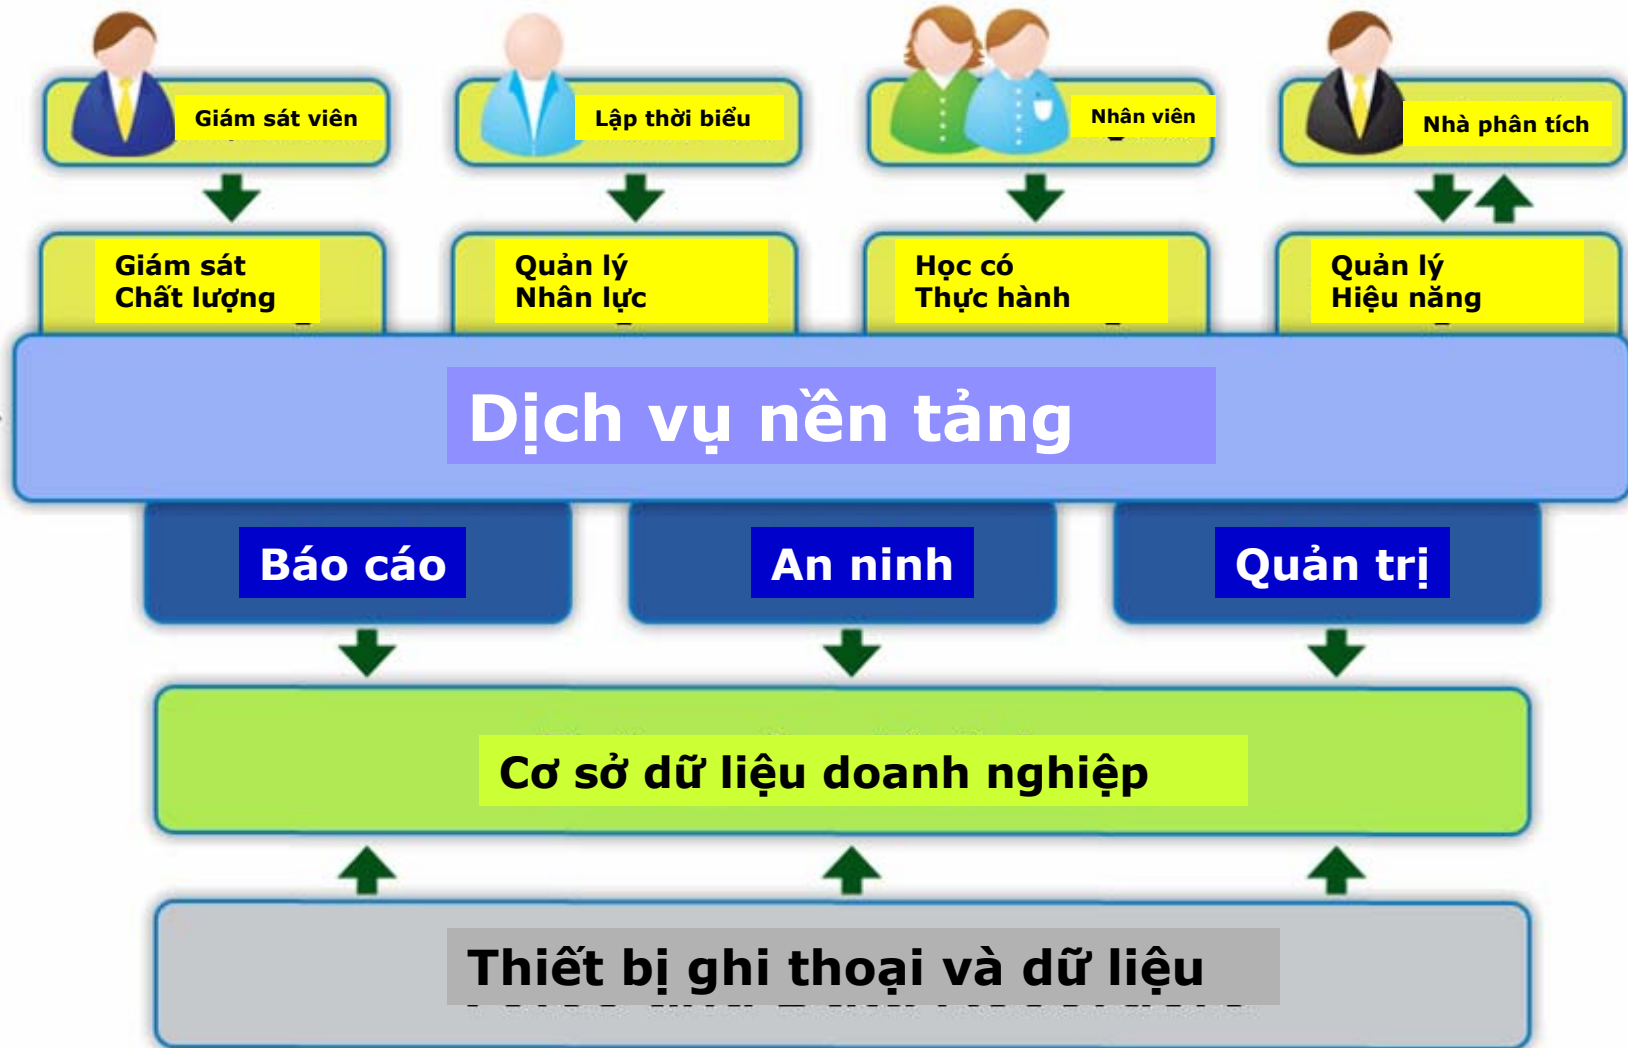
Giám sát viên

Lập thời biểu

Nhân viên

Nhà phân tích

Giám sát Chất lượng

Quản lý Nhân lực

Học có Thực hành

Quản lý Hiệu năng

Dịch vụ nền tảng

Báo cáo

An ninh

Quản trị

Cơ sở dữ liệu doanh nghiệp

Thiết bị ghi thoại và dữ liệu